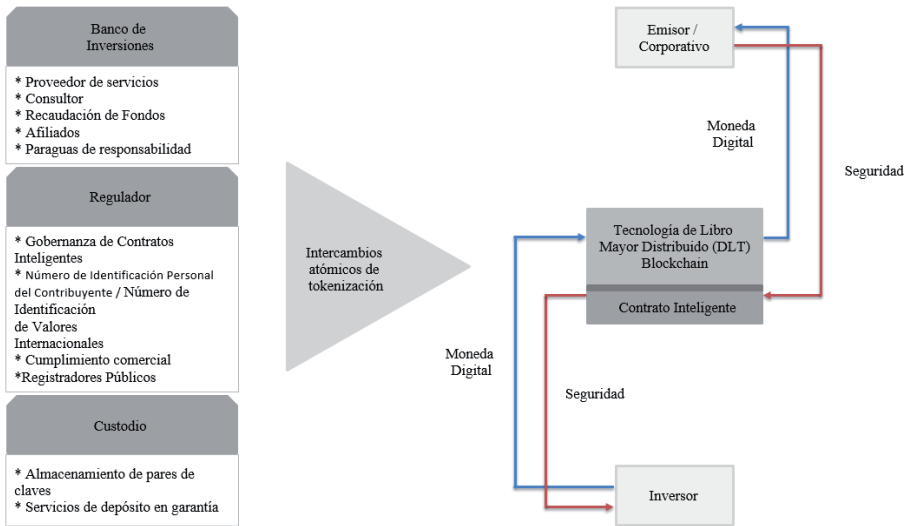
Banco de Inversiones

* Proveedor de servicios
* Consultor
* Recaudación de Fondos
* Afiliados
* Paraguas de responsabilidad

Regulador

* Gobernanza de Contratos Inteligentes
* Número de Identificación Personal del Contribuyente / Número de Identificación de Valores Internacionales
* Cumplimiento comercial
*Registradores Públicos

Custodio

* Almacenamiento de pares de claves
* Servicios de depósito en garantía

Intercambios atómicos de tokenización

Emisor / Corporativo

Moneda Digital

Seguridad

Tecnología de Libro Mayor Distribuido (DLT) Blockchain

Contrato Inteligente

Moneda Digital

Seguridad

Inversor